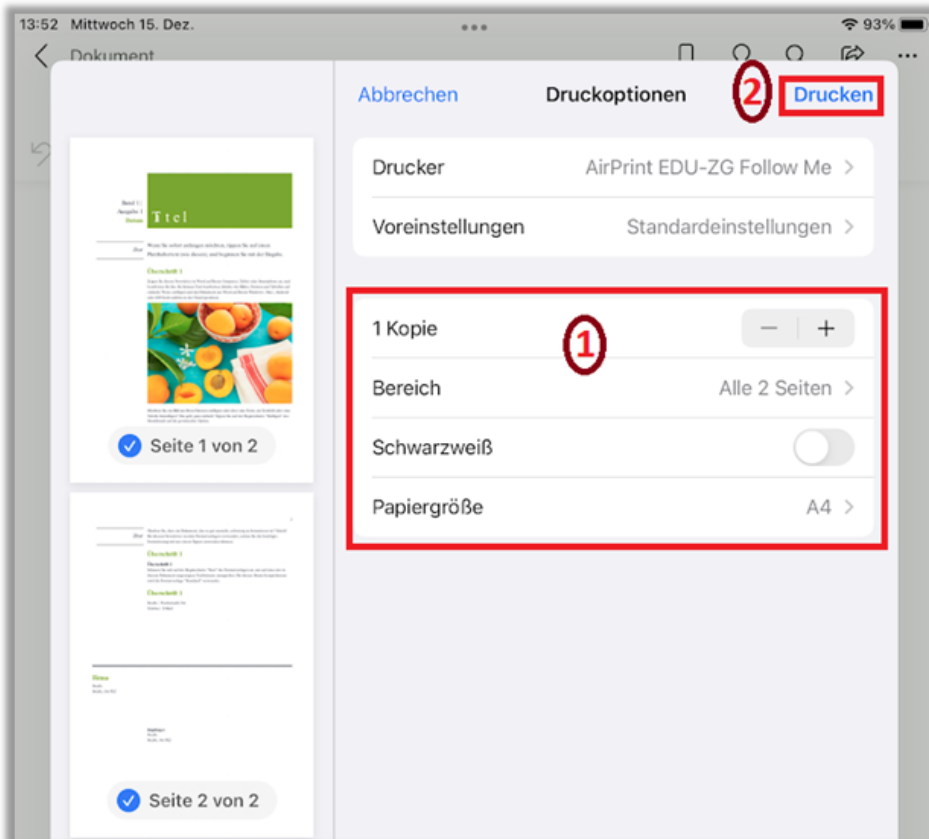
13:52 Mittwoch 15. Dez.

93%

Dokument

Abbrechen

Druckoptionen

2

Drucken

Drucker

AirPrint EDU-ZG Follow Me

Voreinstellungen

Standardeinstellungen

1 Kopie

1

−

+

Bereich

Alle 2 Seiten

Schwarzweiß

Papiergröße

A4

Titel

Überschrift 1

Seite 1 von 2

Überschrift 1

Überschrift 2

Seite 2 von 2